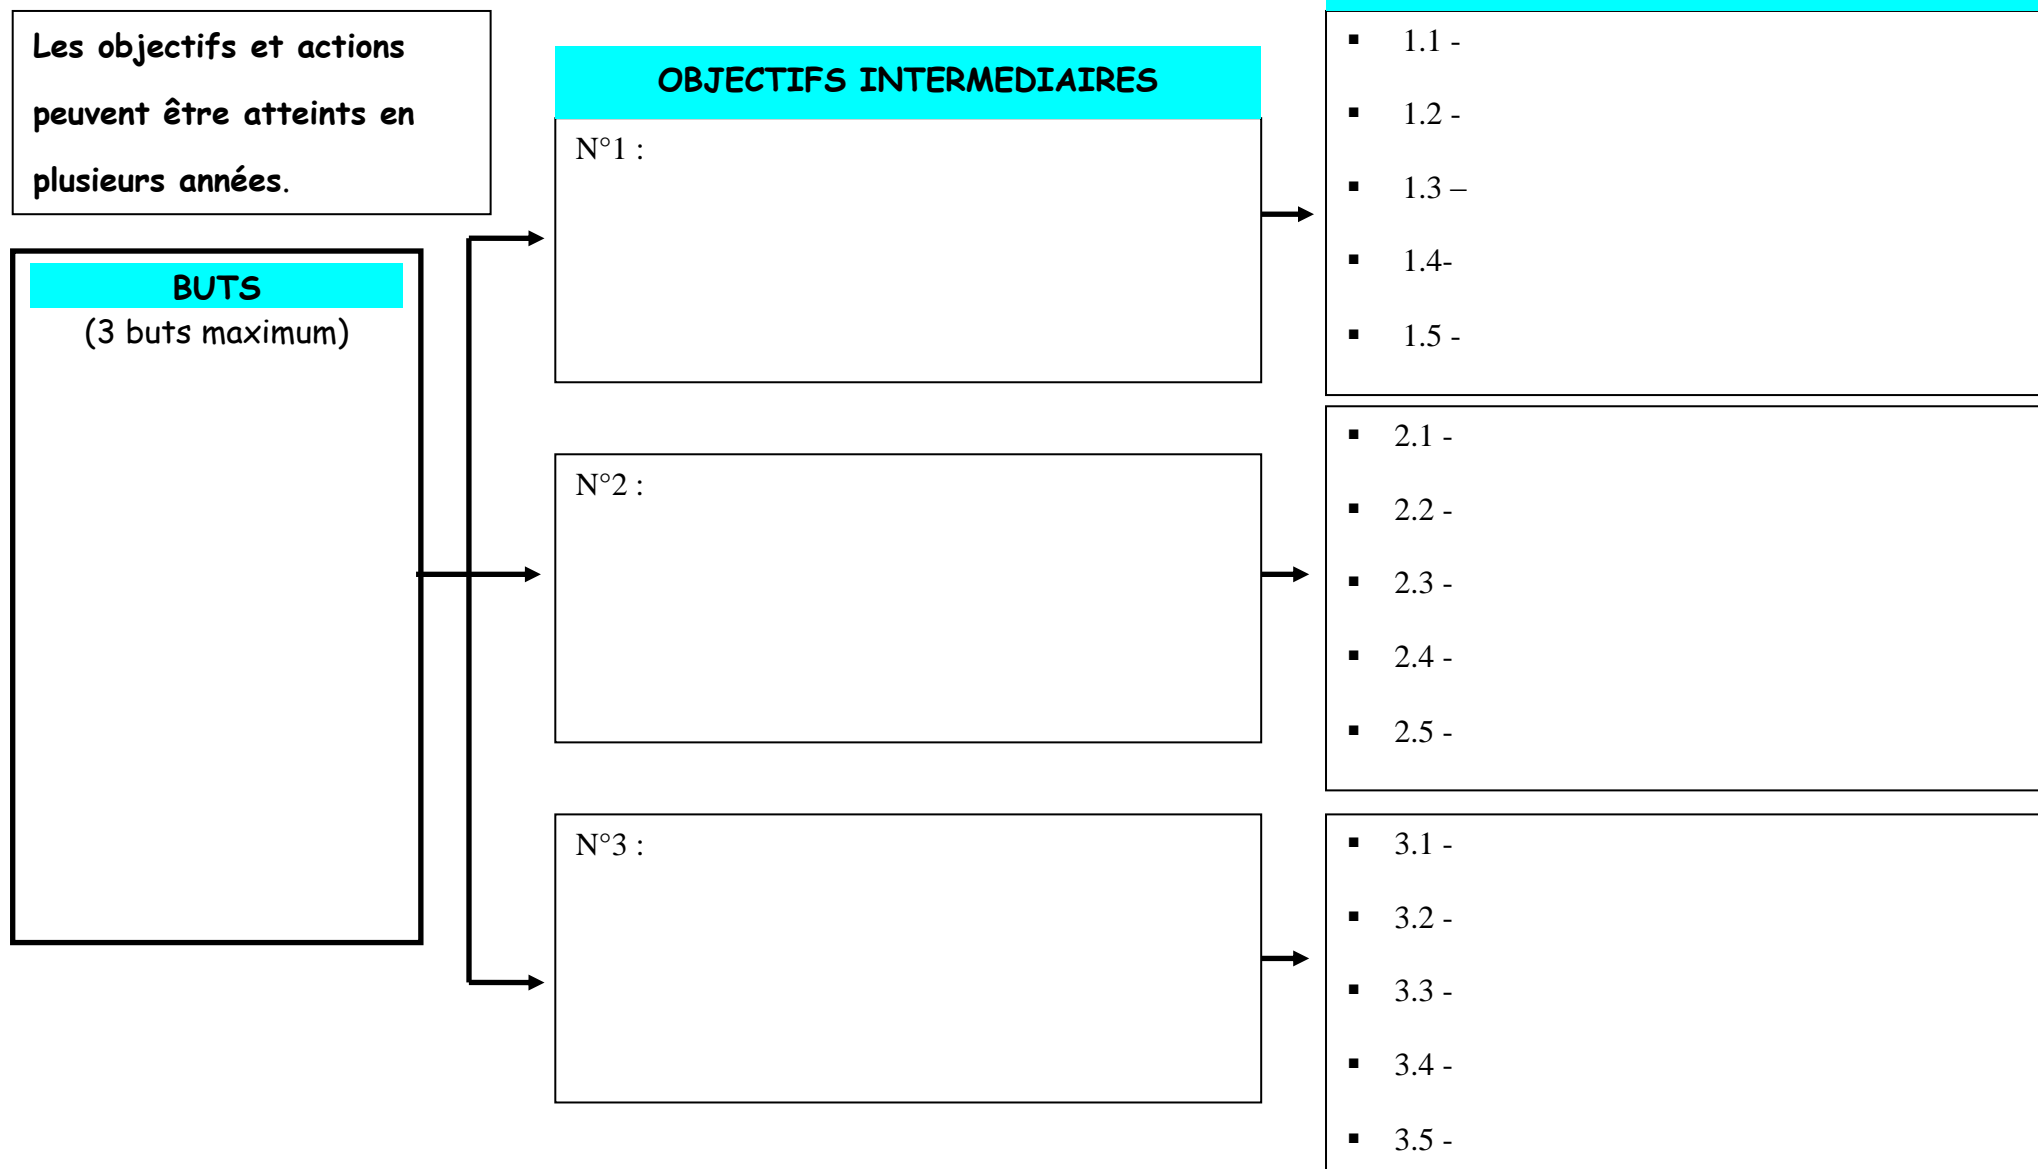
Les objectifs et actions peuvent être atteints en plusieurs années.

BUTS
(3 buts maximum)

OBJECTIFS INTERMEDIAIRES

N°1 :

N°2 :

N°3 :

- 1.1 -
- 1.2 -
- 1.3 –
- 1.4-
- 1.5 -

- 2.1 -
- 2.2 -
- 2.3 -
- 2.4 -
- 2.5 -

- 3.1 -
- 3.2 -
- 3.3 -
- 3.4 -
- 3.5 -